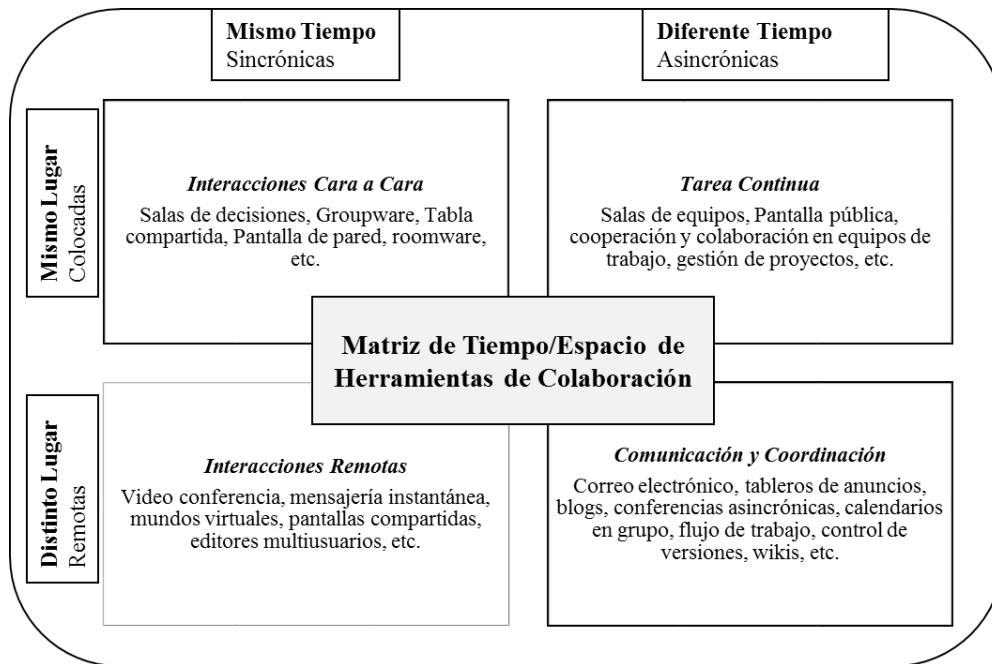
**Mismo Tiempo**
Sincrónicas

**Diferente Tiempo**
Asincrónicas

**Mismo Lugar**
Colocadas

*Interacciones Cara a Cara*
Salas de decisiones, Groupware, Tabla compartida, Pantalla de pared, roomware, etc.

*Tarea Continua*
Salas de equipos, Pantalla pública, cooperación y colaboración en equipos de trabajo, gestión de proyectos, etc.

**Matriz de Tiempo/Espacio de Herramientas de Colaboración**

**Distinto Lugar**
Remotas

*Interacciones Remotas*
Video conferencia, mensajería instantánea, mundos virtuales, pantallas compartidas, editores multiusuarios, etc.

*Comunicación y Coordinación*
Correo electrónico, tableros de anuncios, blogs, conferencias asincrónicas, calendarios en grupo, flujo de trabajo, control de versiones, wikis, etc.